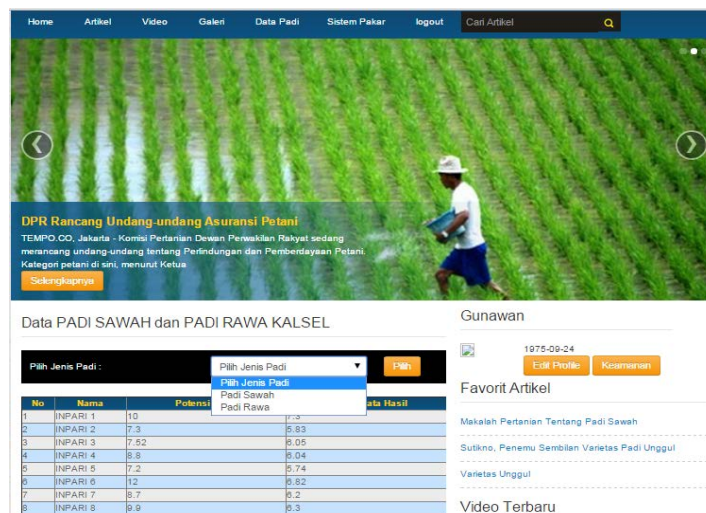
Home Artikel Video Galeri Data Padi Sistem Pakar logout Cari Artikel

DPR Rancang Undang-undang Asuransi Petani

TEMPO.CO, Jakarta - Komisi Pertanian Dewan Perwakilan Rakyat sedang merancang undang-undang tentang Perlindungan dan Pemberdayaan Petani. Kategori petani di sini, menurut Ketua

Selengkapnya

Data PADI SAWAH dan PADI RAWA KALSEL

Pilih Jenis Padi : Pilih Jenis Padi Pilih

Pilih Jenis Padi
Padi Sawah
Padi Rawa

| No | Nama | Potensi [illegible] | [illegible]ata Hasil |
|---|---|---|---|
| 1 | INPARI 1 | 10 | 7.3 |
| 2 | INPARI 2 | 7.3 | 5.83 |
| 3 | INPARI 3 | 7.52 | 6.05 |
| 4 | INPARI 4 | 8.8 | 6.04 |
| 5 | INPARI 5 | 7.2 | 5.74 |
| 6 | INPARI 6 | 12 | 6.82 |
| 7 | INPARI 7 | 8.7 | 6.2 |
| 8 | INPARI 8 | 9.9 | 6.3 |

Gunawan

1975-09-24
Edit Profile Keamanan

Favorit Artikel

Makalah Pertanian Tentang Padi Sawah

Sutikno, Penemu Sembilan Varietas Padi Unggul

Varietas Unggul

Video Terbaru